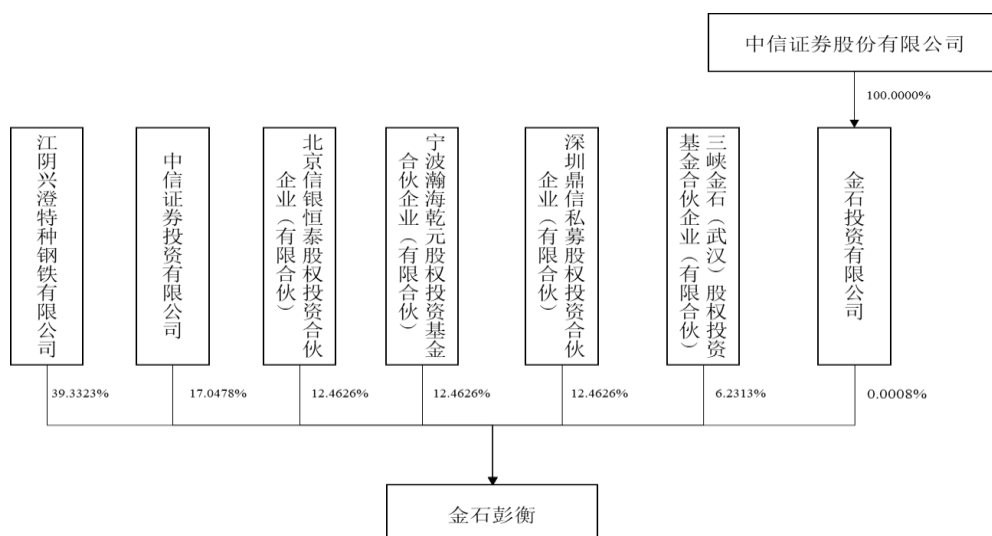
中信证券股份有限公司

100.0000%

江阴兴澄特种钢铁有限公司

中信证券投资有限公司

北京信银恒泰股权投资合伙企业（有限合伙）

宁波瀚海乾元股权投资基金合伙企业（有限合伙）

深圳鼎信私募股权投资合伙企业（有限合伙）

三峡金石（武汉）股权投资基金合伙企业（有限合伙）

金石投资有限公司

39.3323%

17.0478%

12.4626%

12.4626%

12.4626%

6.2313%

0.0008%

金石彭衡